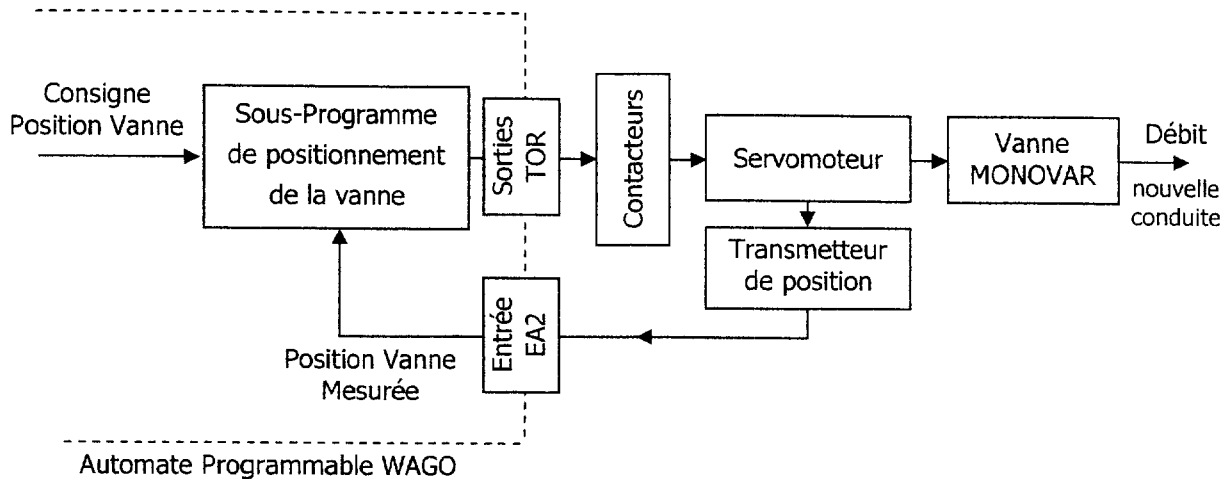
Consigne
Position Vanne

Sous-Programme
de positionnement
de la vanne

Sorties
TOR

Contacteurs

Servomoteur

Vanne
MONOVAR

Débit
nouvelle
conduite

Transmetteur
de position

Entrée
EA2

Position Vanne
Mesurée

Automate Programmable WAGO